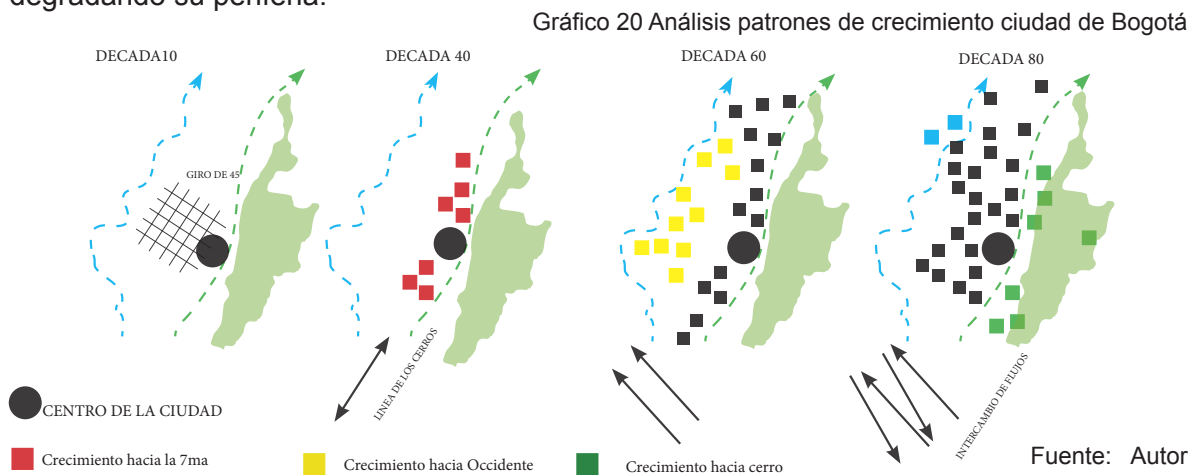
degradando su periferia.

Gráfico 20 Análisis patrones de crecimiento ciudad de Bogotá

DECADA10

GIRO DE 45

DECADA 40

LINEA DE LOS CERROS

DECADA 60

DECADA 80

INTERCAMBIO DE FLUJOS

CENTRO DE LA CIUDAD

Crecimiento hacia la 7ma

Crecimiento hacia Occidente

Crecimiento hacia cerro

Fuente: Autor